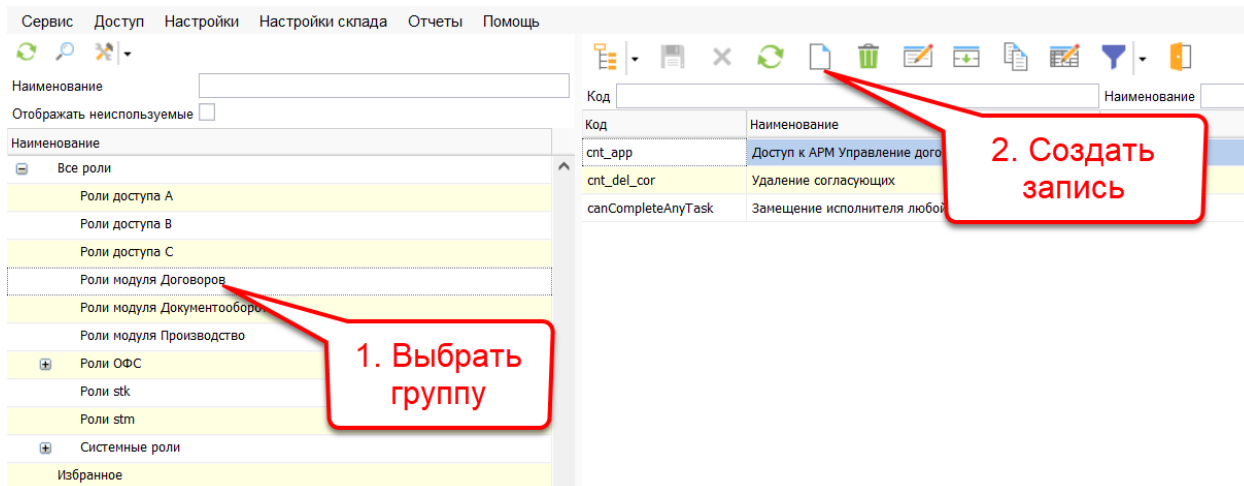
Сервис Доступ Настройки Настройки склада Отчеты Помощь

Наименование

Отображать неиспользуемые

Наименование

Все роли

Роли доступа A

Роли доступа B

Роли доступа C

Роли модуля Договоров

Роли модуля Документооборот

Роли модуля Производство

Роли ОФС

Роли stk

Роли stm

Системные роли

Избранное

1. Выбрать группу

Код

Наименование

| Код | Наименование |
|---|---|
| cnt_app | Доступ к АРМ Управление дого |
| cnt_del_cor | Удаление согласующих |
| canCompleteAnyTask | Замещение исполнителя любой |

2. Создать запись